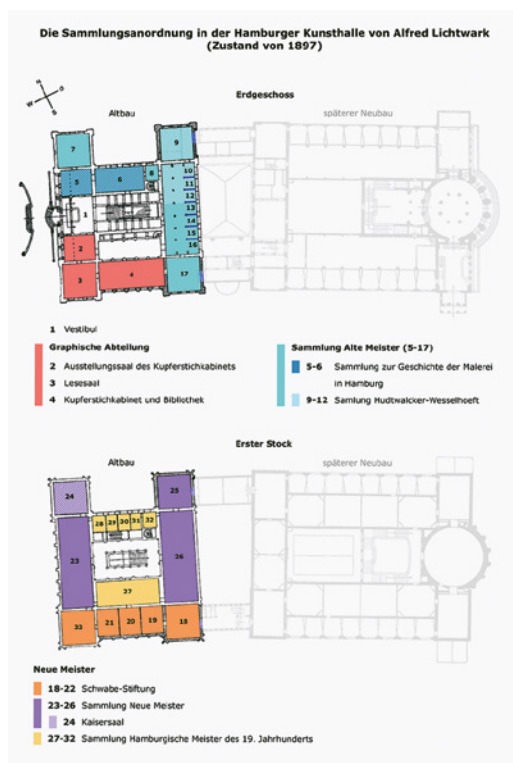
Die Sammlungsanordnung in der Hamburger Kunsthalle von Alfred Lichtwark
(Zustand von 1897)

N
O
S
W

Erdgeschoss

Altbau

späterer Neubau

7
5
6
8
9
10
11
12
13
14
15
16
1
2
3
4
17

1 Vestibül

Graphische Abteilung
2 Ausstellungssaal des Kupferstichkabinets
3 Lesesaal
4 Kupferstichkabinet und Bibliothek

Sammlung Alte Meister (5-17)
5-6 Sammlung zur Geschichte der Malerei in Hamburg
9-12 Samlung Hudtwalcker-Wesselhoeft

Erster Stock

Altbau

späterer Neubau

24
25
28
29
30
31
32
23
26
27
33
21
20
19
18

Neue Meister
18-22 Schwabe-Stiftung
23-26 Sammlung Neue Meister
24 Kaisersaal
27-32 Sammlung Hamburgische Meister des 19. Jahrhunderts